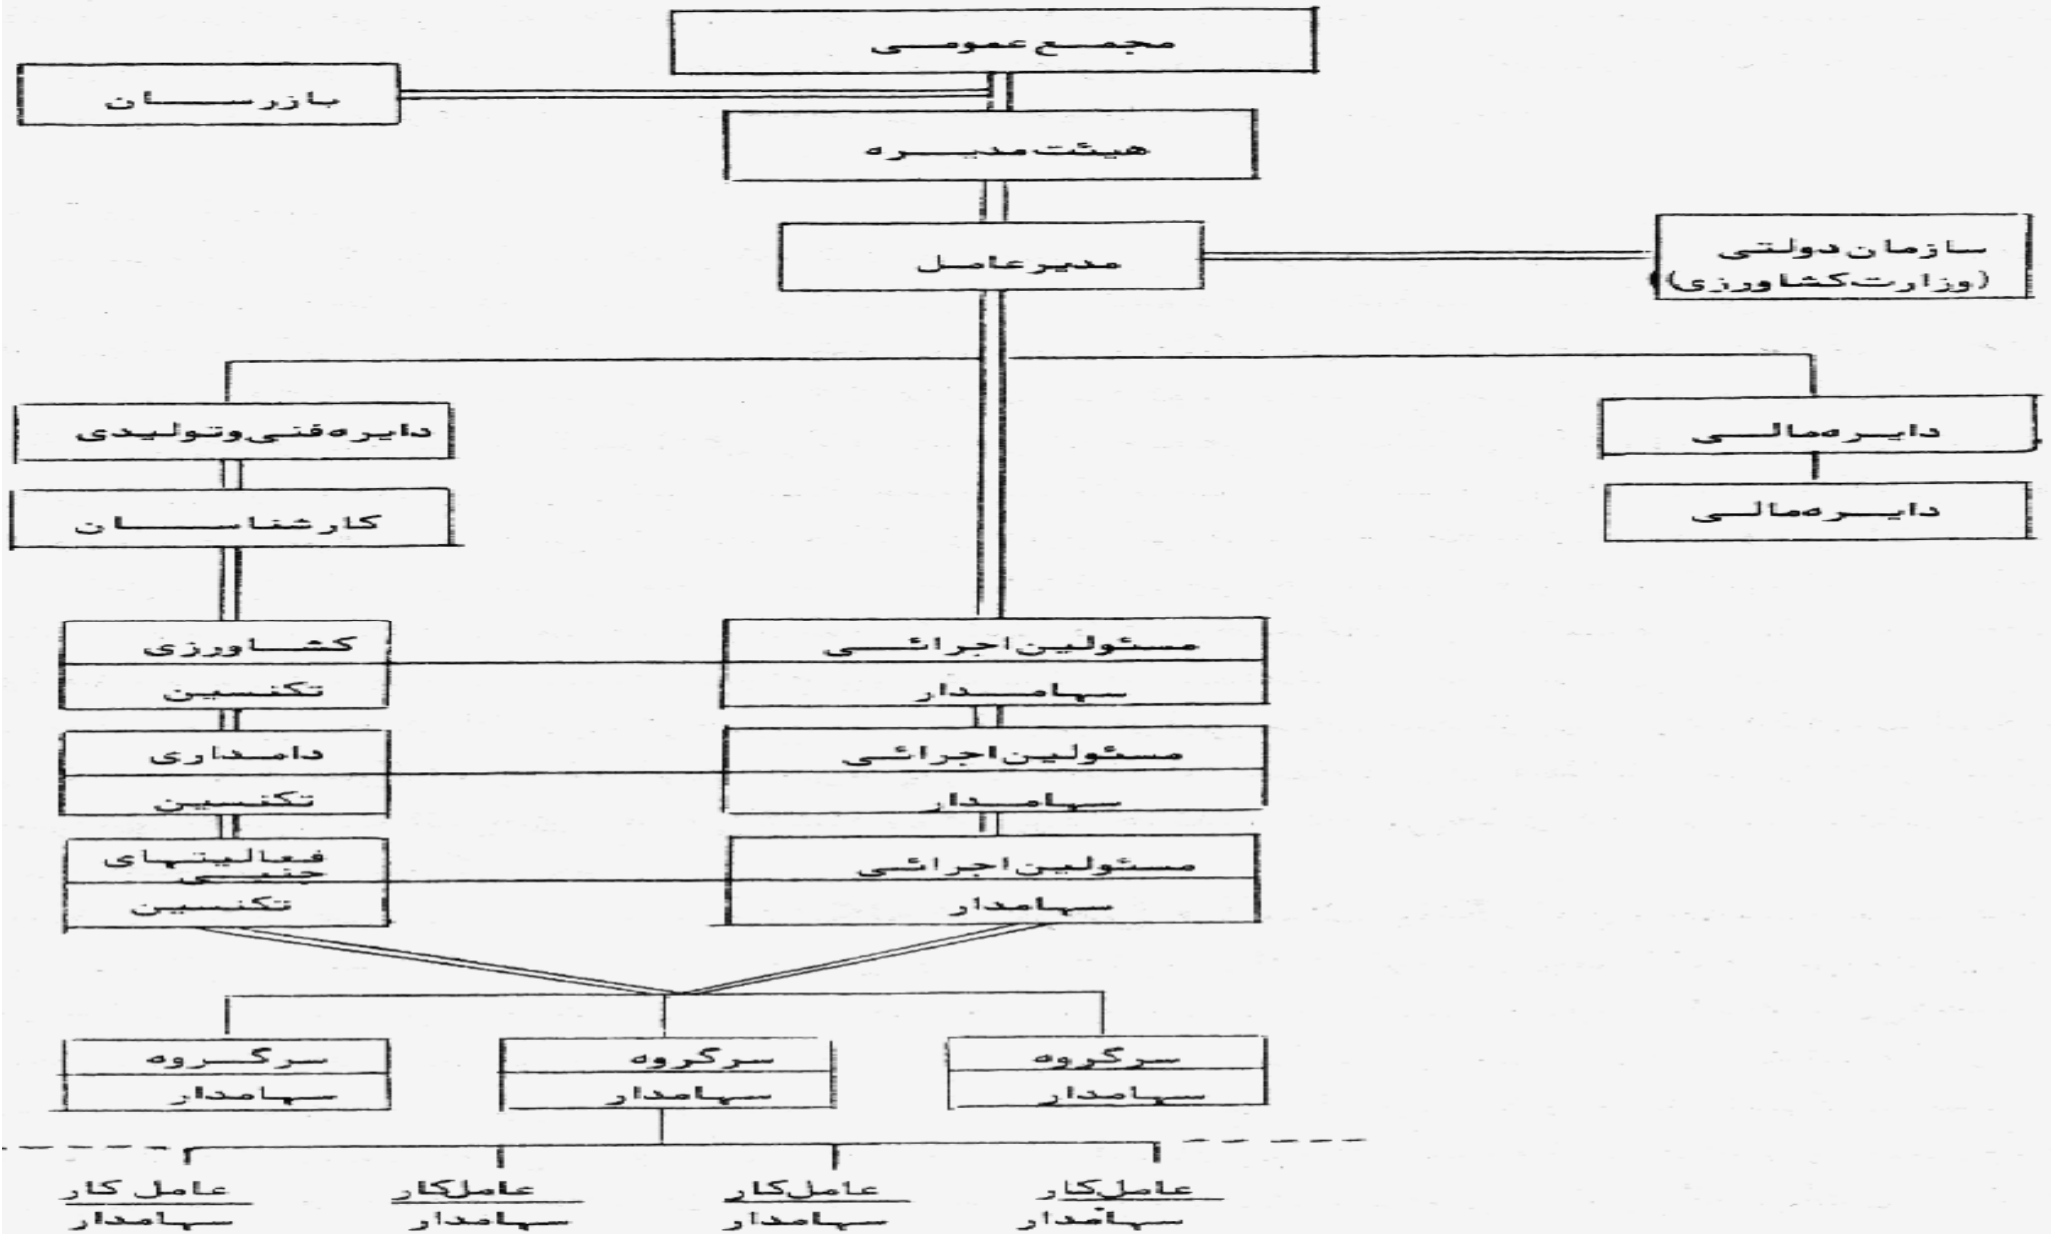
مجمع عمومی

بازرسان

هیئت مدیره

مدیرعامل

سازمان دولتی (وزارت کشاورزی)

دایره فنی و تولیدی

دایره مالی

کارشناسان

دایره مالی

کشاورزی
تکنسین

مسئولین اجرائی
سهامدار

دامداری
تکنسین

مسئولین اجرائی
سهامدار

فعالیتهای جنبی
تکنسین

مسئولین اجرائی
سهامدار

سرگروه
سهامدار

سرگروه
سهامدار

سرگروه
سهامدار

عامل کار
سهامدار

عامل کار
سهامدار

عامل کار
سهامدار

عامل کار
سهامدار